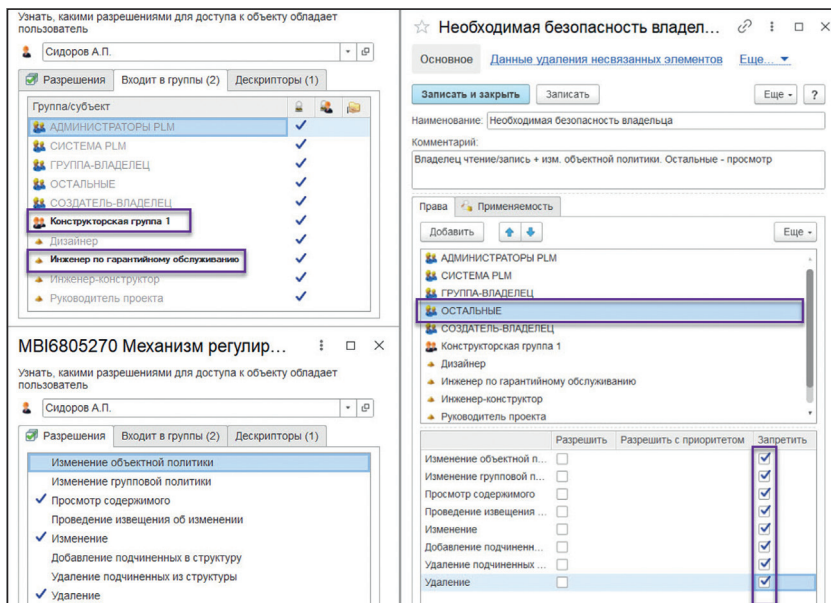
Узнать, какими разрешениями для доступа к объекту обладает пользователь

Сидоров А.П.

Разрешения | Входит в группы (2) | Дескрипторы (1)

Группа/субъект

АДМИНИСТРАТОРЫ PLM ✓
СИСТЕМА PLM ✓
ГРУППА-ВЛАДЕЛЕЦ ✓
ОСТАЛЬНЫЕ ✓
СОЗДАТЕЛЬ-ВЛАДЕЛЕЦ ✓
Конструкторская группа 1 ✓
Дизайнер ✓
Инженер по гарантийному обслуживанию ✓
Инженер-конструктор ✓
Руководитель проекта ✓

MBI6805270 Механизм регулир...

Узнать, какими разрешениями для доступа к объекту обладает пользователь

Сидоров А.П.

Разрешения | Входит в группы (2) | Дескрипторы (1)

Изменение объектной политики
Изменение групповой политики
✓ Просмотр содержимого
Проведение извещения об изменении
✓ Изменение
Добавление подчиненных в структуру
Удаление подчиненных из структуры
✓ Удаление

Необходимая безопасность владел...

Основное | Данные удаления несвязанных элементов | Еще...

Записать и закрыть | Записать | Еще | ?

Наименование: Необходимая безопасность владельца

Комментарий:
Владелец чтение/запись + изм. объектной политики. Остальные - просмотр

Права | Применяемость

Добавить | Еще

АДМИНИСТРАТОРЫ PLM
СИСТЕМА PLM
ГРУППА-ВЛАДЕЛЕЦ
ОСТАЛЬНЫЕ
СОЗДАТЕЛЬ-ВЛАДЕЛЕЦ
Конструкторская группа 1
Дизайнер
Инженер по гарантийному обслуживанию
Инженер-конструктор
Руководитель проекта

| | Разрешить | Разрешить с приоритетом | Запретить |
|---|---|---|---|
| Изменение объектной п... | ☐ | | ☑ |
| Изменение групповой п... | ☐ | | ☑ |
| Просмотр содержимого | ☐ | | ☑ |
| Проведение извещения ... | ☐ | | ☑ |
| Изменение | ☐ | | ☑ |
| Добавление подчиненн... | ☐ | | ☑ |
| Удаление подчиненных ... | ☐ | | ☑ |
| Удаление | ☐ | | ☑ |